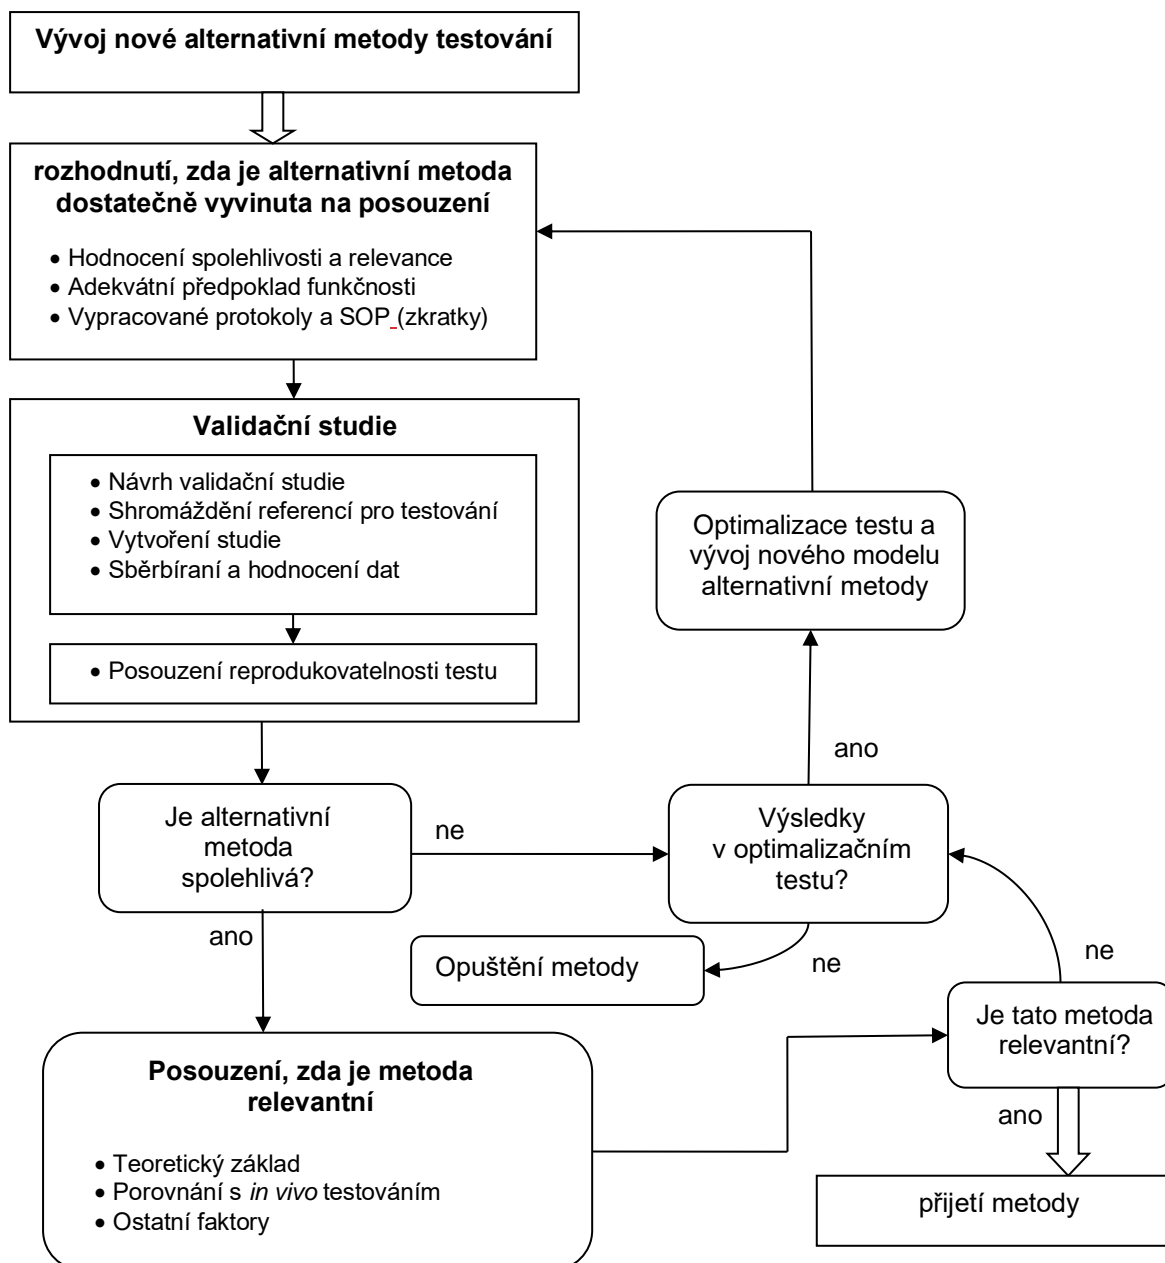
Vývoj nové alternativní metody testování

rozhodnutí, zda je alternativní metoda dostatečně vyvinuta na posouzení

• Hodnocení spolehlivosti a relevance
• Adekvátní předpoklad funkčnosti
• Vypracované protokoly a SOP (zkratky)

Validační studie

• Návrh validační studie
• Shromáždění referencí pro testování
• Vytvoření studie
• Sběrbírani a hodnocení dat

• Posouzení reprodukovatelnosti testu

Optimalizace testu a vývoj nového modelu alternativní metody

ano

Je alternativní metoda spolehlivá?

ne

Výsledky v optimalizačním testu?

ano

Opuštění metody

ne

ne

Je tato metoda relevantní?

ano

Posouzení, zda je metoda relevantní

• Teoretický základ
• Porovnání s *in vivo* testováním
• Ostatní faktory

přijetí metody